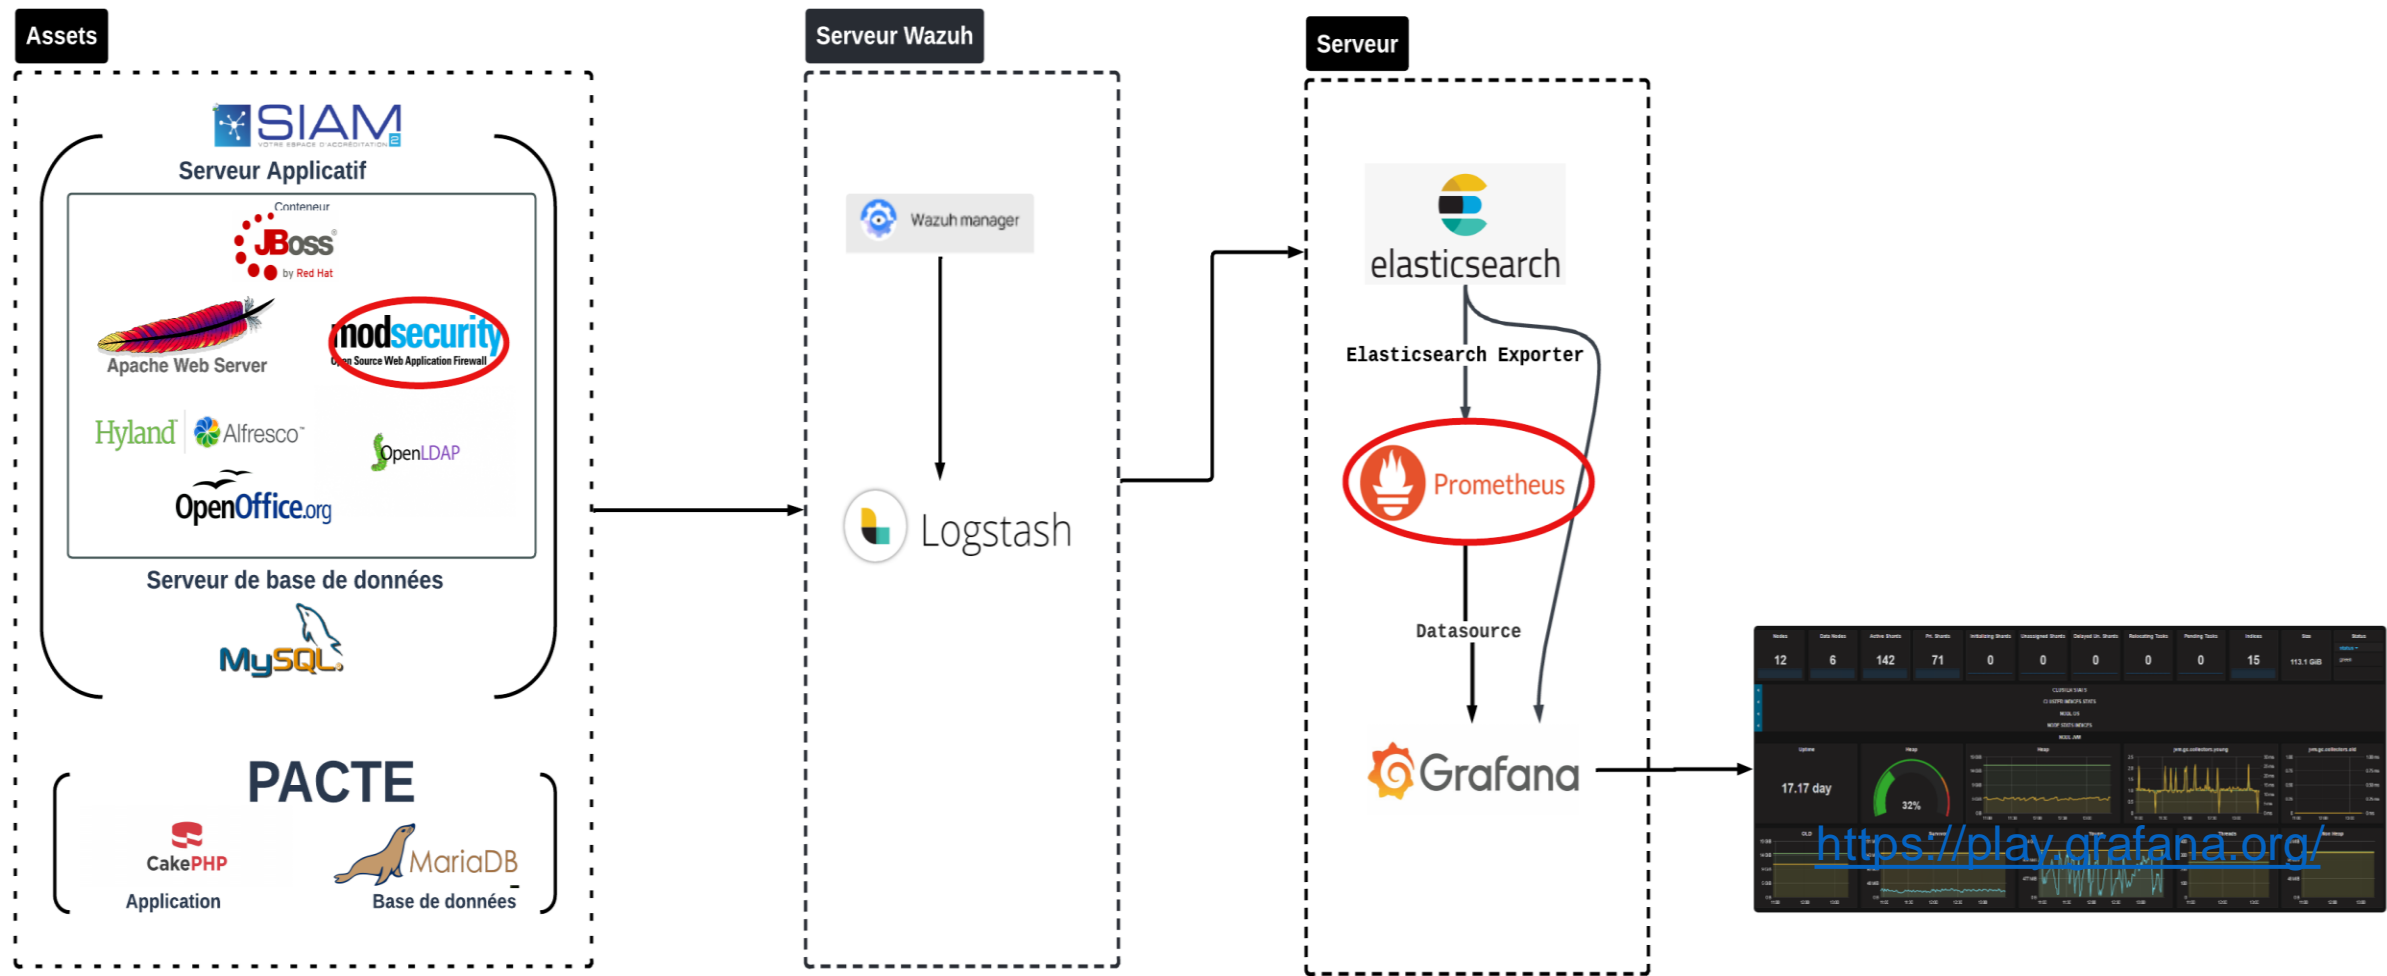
Assets

SIAM
VOTRE ESPACE D'ACCRÉDITATION

Serveur Applicatif

Conteneur
JBoss
by Red Hat

Apache Web Server

modsecurity
Open Source Web Application Firewall

Hyland Alfresco

OpenLDAP

OpenOffice.org

Serveur de base de données

MySQL

PACTE

CakePHP
Application

MariaDB
Base de données

Serveur Wazuh

Wazuh manager

Logstash

Serveur

elasticsearch

Elasticsearch Exporter

Prometheus

Datasource

Grafana

| 12 | 6 | 142 | 71 | 0 | 0 | 0 | 0 | 0 | 15 | 113.1 GiB |
|---|---|---|---|---|---|---|---|---|---|---|

17.17 day

32%

https://play.grafana.org/